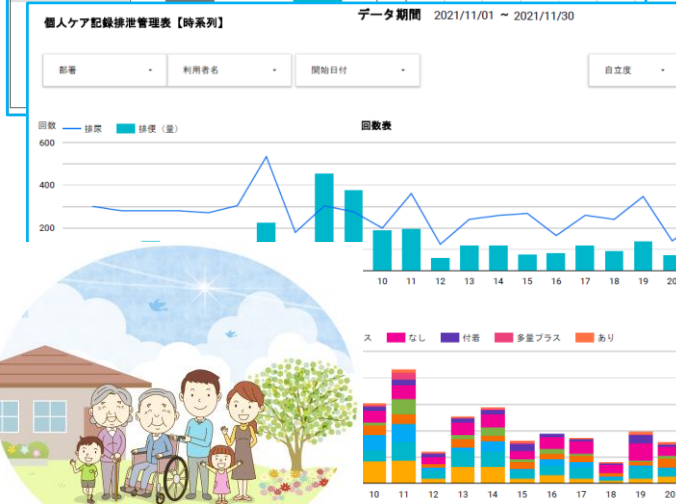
個人ケア記録排泄管理表【時系列】

データ期間 2021/11/01 ~ 2021/11/30

部署

利用者名

開始日付

自立度

回数

排尿

排便（量）

回数表

600

400

200

10 11 12 13 14 15 16 17 18 19 20

ス なし 付着 多量プラス あり

10 11 12 13 14 15 16 17 18 19 20